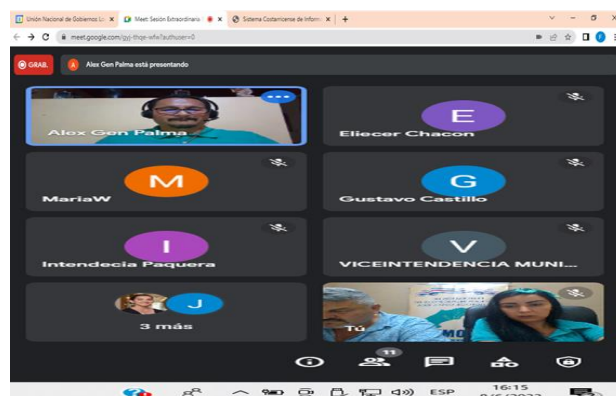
Unión Nacional de Gobiernos Lo ×
Meet: Sesión Extraordinaria ×
Sistema Costarricense de Inform ×
+
meet.google.com/gyj-thqe-wfw?authuser=0

GRAB.
A Alex Gen Palma está presentando

Alex Gen Palma
E
Eliecer Chacon
M
MariaW
G
Gustavo Castillo
I
Intendecia Paquera
V
VICEINTENDENCIA MUNI...
J
3 más
Tú
MO

11

ESP
16:15
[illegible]